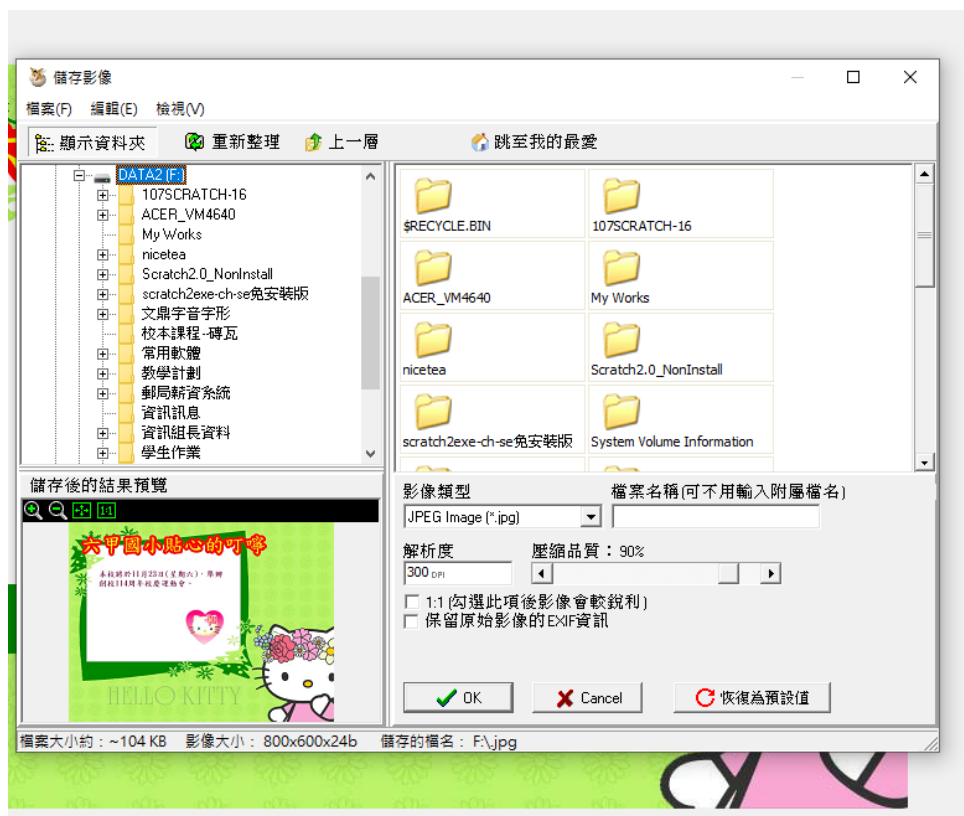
儲存影像

檔案(F) 編輯(E) 檢視(V)

顯示資料夾 重新整理 上一層 跳至我的最愛

DATA2 (F:)
107SCRATCH-16
ACER_VM4640
My Works
nicetea
Scratch2.0_NonInstall
scratch2exe-ch-se免安裝版
文鼎字音字形
校本課程-磚瓦
常用軟體
教學計劃
郵局薪資系統
資訊訊息
資訊組長資料
學生作業

$RECYCLE.BIN
107SCRATCH-16
ACER_VM4640
My Works
nicetea
Scratch2.0_NonInstall
scratch2exe-ch-se免安裝版
System Volume Information

儲存後的結果預覽

1:1

六甲國小貼心的叮嚀

本校將於11月23日(星期六),舉辦創校114周年校慶運動會。

HELLO KITTY

影像類型
JPEG Image (*.jpg)

檔案名稱(可不用輸入附屬檔名)

解析度
300 DPI

壓縮品質：90%

1:1 (勾選此項後影像會較銳利)
保留原始影像的EXIF資訊

OK
Cancel
恢復為預設值

檔案大小約：~104 KB 影像大小：800x600x24b 儲存的檔名：F:\.jpg